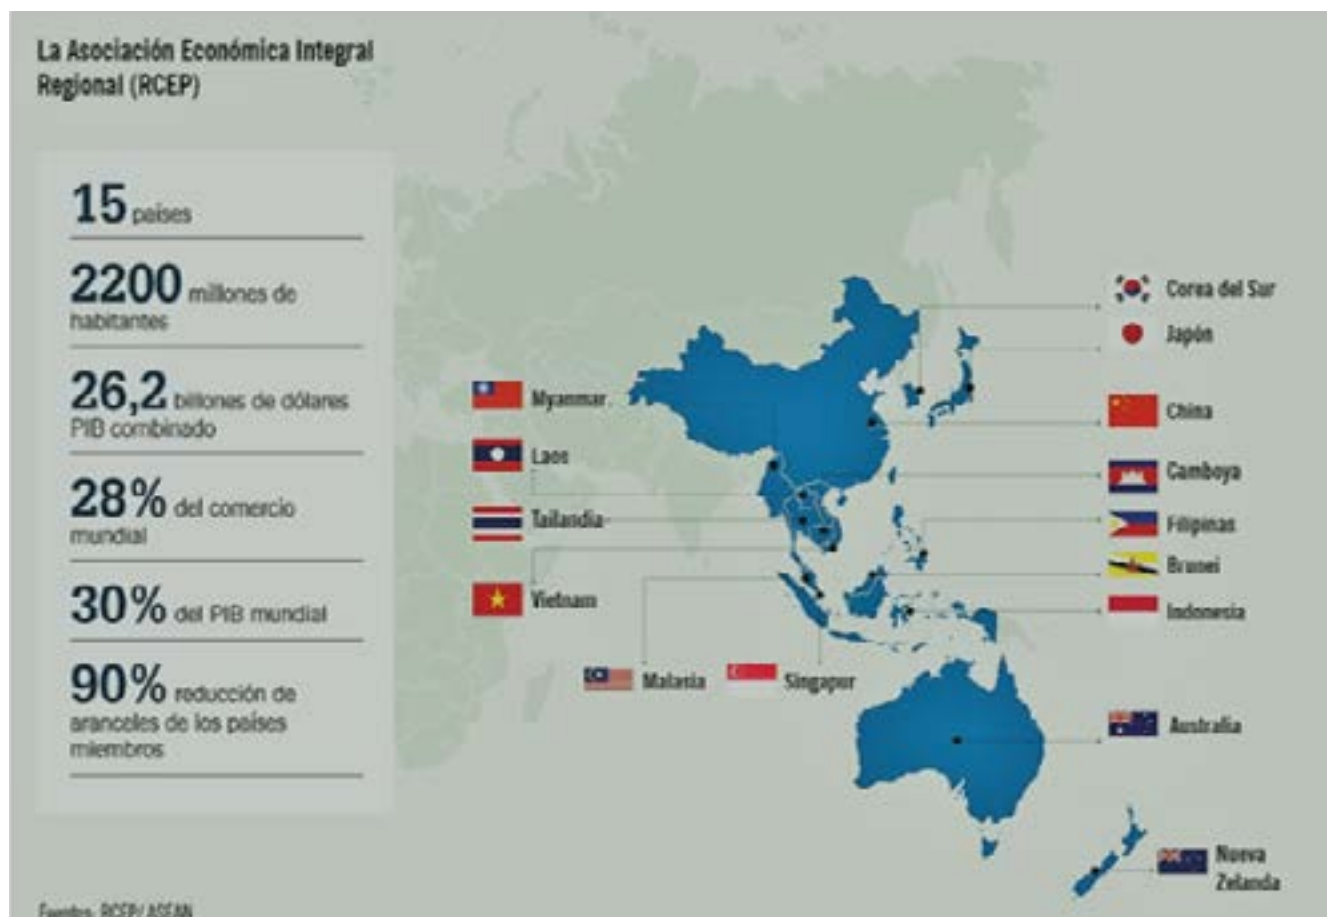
La Asociación Económica Integral Regional (RCEP)

15 países

2200 millones de habitantes

26,2 billones de dólares PIB combinado

28% del comercio mundial

30% del PIB mundial

90% reducción de aranceles de los países miembros

Myanmar

Laos

Tailandia

Vietnam

Malasia

Singapur

Corea del Sur

Japón

China

Camboya

Filipinas

Brunei

Indonesia

Australia

Nueva Zelanda

Fuente: RCEP/ ASEAN